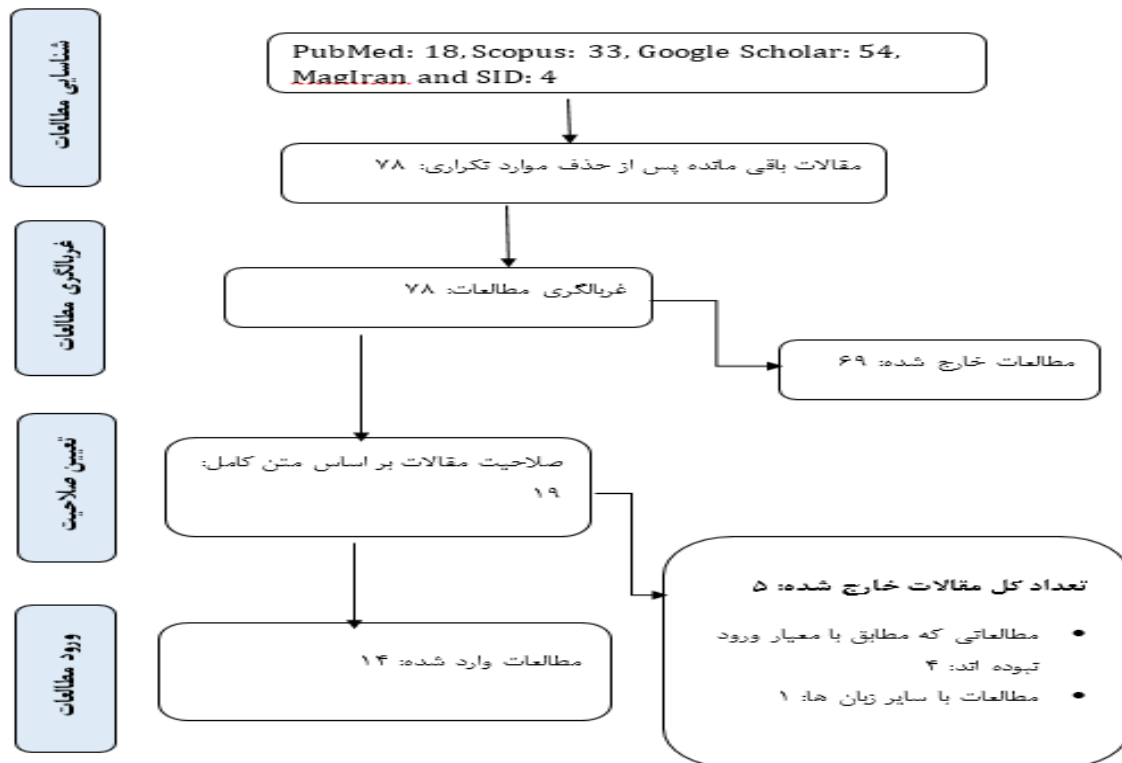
شناسایی مطالعات

PubMed: 18, Scopus: 33, Google Scholar: 54, MagIran and SID: 4

مقالات باقی مانده پس از حذف موارد تکراری: ۷۸

غربالگری مطالعات

غربالگری مطالعات: ۷۸

مطالعات خارج شده: ۶۹

تعیین صلاحیت

صلاحیت مقالات بر اساس متن کامل: ۱۹

تعداد کل مقالات خارج شده: ۵

• مطالعاتی که مطابق با معیار ورود نبوده اند: ۴
• مطالعات با سایر زبان ها: ۱

ورود مطالعات

مطالعات وارد شده: ۱۴